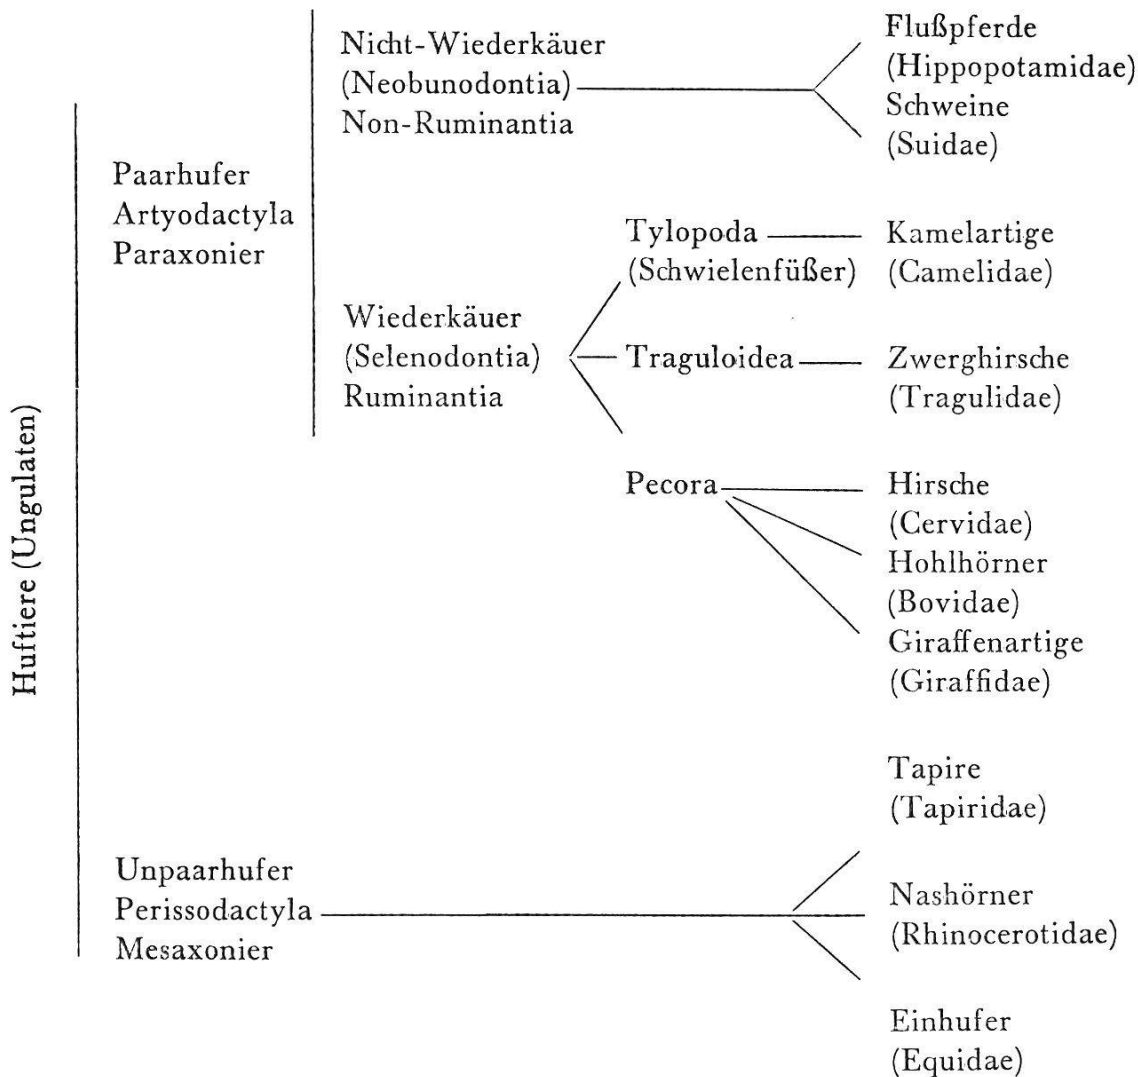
Huftiere (Ungulaten)

Paarhufer
Artyodactyla
Paraxonier

Nicht-Wiederkäuer
(Neobunodontia)
Non-Ruminantia

Flußpferde
(Hippopotamidae)
Schweine
(Suidae)

Wiederkäuer
(Selenodontia)
Ruminantia

Tylopoda
(Schwielenfüßer)

Kamelartige
(Camelidae)

Traguloidea

Zwerghirsche
(Tragulidae)

Pecora

Hirsche
(Cervidae)
Hohlhörner
(Bovidae)
Giraffenartige
(Giraffidae)

Unpaarhufer
Perissodactyla
Mesaxonier

Tapire
(Tapiridae)

Nashörner
(Rhinocerotidae)

Einhufer
(Equidae)